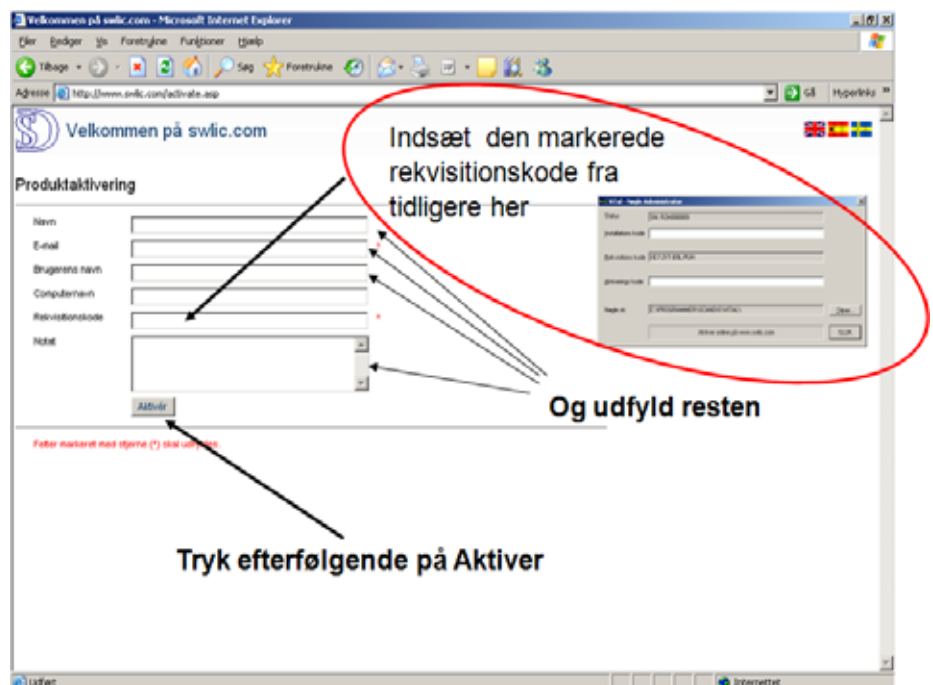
Velkommen på swlic.com - Microsoft Internet Explorer

Filer Rediger Vis Foretrukne Funktioner Hjælp

Tilbage Søg Foretrukne

Adresse http://www.swlic.com/activate.asp Gå Hyperlinks

Velkommen på swlic.com

Indsæt den markerede rekvisitionskode fra tidligere her

Produktaktivering

Navn
E-mail
Brugerens navn
Computernavn
Rekvisitionskode *
Notat

Aktivér

Felter markeret med stjerne (*) skal udfyldes

Og udfyld resten

Tryk efterfølgende på Aktiver

Status
Installation kode
Rekvisitions kode
Aktiverings kode
Angiv st.
Afslut

Udført

Internettet